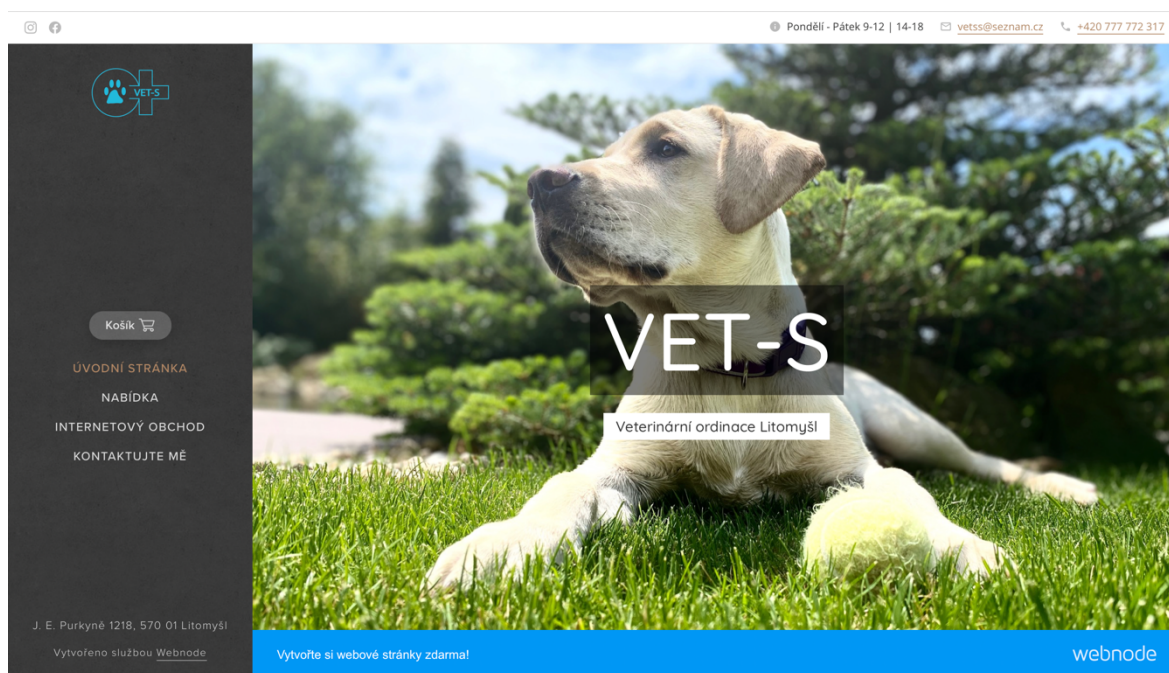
Pondělí - Pátek 9-12 | 14-18 vetss@seznam.cz +420 777 772 317

VET-S

Košík

ÚVODNÍ STRÁNKA
NABÍDKA
INTERNETOVÝ OBCHOD
KONTAKTUJTE MĚ

J. E. Purkyně 1218, 570 01 Litomyšl

Vytvořeno službou Webnode

VET-S

Veterinární ordinace Litomyšl

Vytvořte si webové stránky zdarma!

webnode